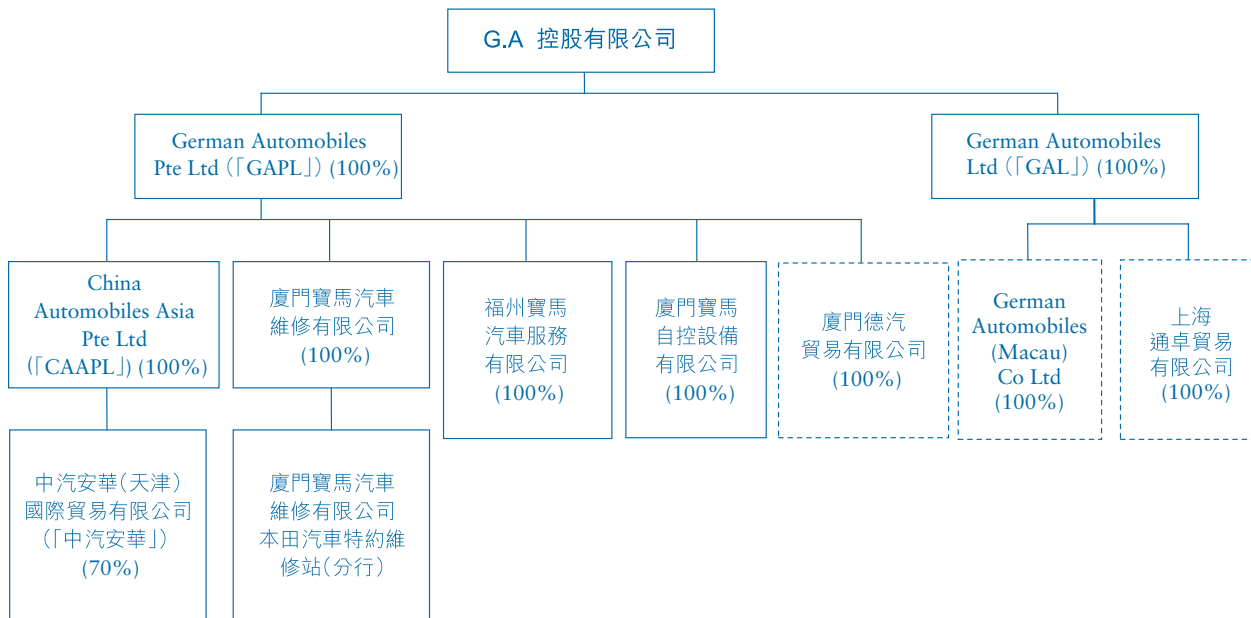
G.A 控股有限公司

German Automobiles Pte Ltd（「GAPL」）(100%)

German Automobiles Ltd（「GAL」）(100%)

China Automobiles Asia Pte Ltd （「CAAPL」）(100%)

廈門寶馬汽車維修有限公司 (100%)

福州寶馬汽車服務有限公司 (100%)

廈門寶馬自控設備有限公司 (100%)

廈門德汽貿易有限公司 (100%)

German Automobiles (Macau) Co Ltd (100%)

上海通卓貿易有限公司 (100%)

中汽安華（天津）國際貿易有限公司 （「中汽安華」） (70%)

廈門寶馬汽車維修有限公司本田汽車特約維修站（分行）